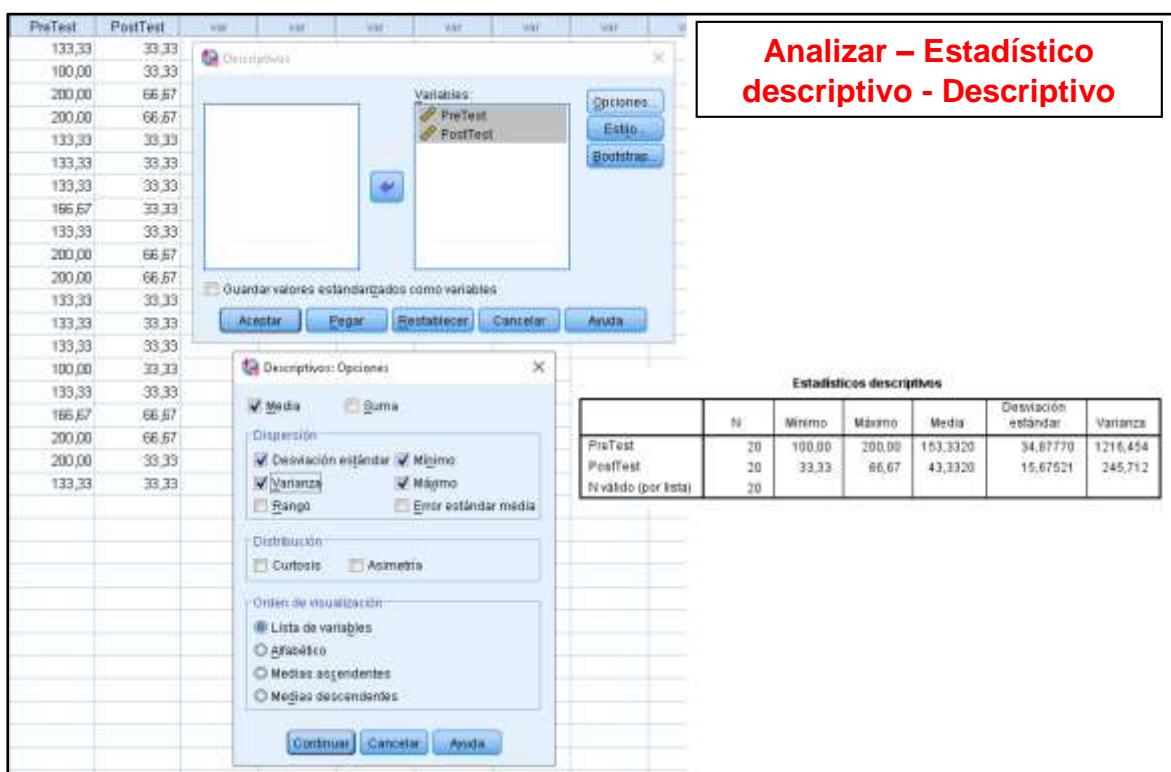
| PreTest | PostTest | var | var | var | var | var | var |
|---|---|---|---|---|---|---|---|
| 133,33 | 33,33 | | | | | | |
| 100,00 | 33,33 | | | | | | |
| 200,00 | 66,67 | | | | | | |
| 200,00 | 66,67 | | | | | | |
| 133,33 | 33,33 | | | | | | |
| 133,33 | 33,33 | | | | | | |
| 133,33 | 33,33 | | | | | | |
| 166,67 | 33,33 | | | | | | |
| 133,33 | 33,33 | | | | | | |
| 200,00 | 66,67 | | | | | | |
| 200,00 | 66,67 | | | | | | |
| 133,33 | 33,33 | | | | | | |
| 133,33 | 33,33 | | | | | | |
| 133,33 | 33,33 | | | | | | |
| 100,00 | 33,33 | | | | | | |
| 133,33 | 33,33 | | | | | | |
| 166,67 | 66,67 | | | | | | |
| 200,00 | 66,67 | | | | | | |
| 200,00 | 33,33 | | | | | | |
| 133,33 | 33,33 | | | | | | |

Analizar – Estadístico descriptivo - Descriptivo

Descriptivos

Variables:
PreTest
PostTest

Opciones...
Estilo...
Bootstrap...

Guardar valores estandarizados como variables

Aceptar Pegar Restablecer Cancelar Ayuda

Descriptivos: Opciones

Media
Suma

Dispersión
Desviación estándar
Mínimo
Varianza
Máximo
Rango
Error estándar media

Distribución
Curtosis
Asimetría

Orden de visualización
Lista de variables
Alfabético
Medias ascendentes
Medias descendentes

Continuar Cancelar Ayuda

Estadísticos descriptivos

| | N | Mínimo | Máximo | Media | Desviación estándar | Varianza |
|---|---|---|---|---|---|---|
| PreTest | 20 | 100,00 | 200,00 | 153,3320 | 34,87770 | 1216,454 |
| PostTest | 20 | 33,33 | 66,67 | 43,3320 | 15,67521 | 245,712 |
| N válido (por lista) | 20 | | | | | |